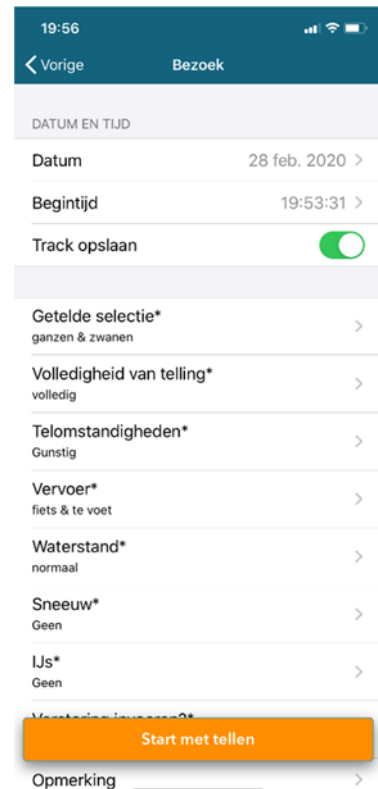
19:56

Vorige
Bezoek

DATUM EN TIJD

Datum
28 feb. 2020 >

Begintijd
19:53:31 >

Track opslaan

Getelde selectie*
ganzen & zwanen

Volledigheid van telling*
volledig

Telomstandigheden*
Gunstig

Vervoer*
fiets & te voet

Waterstand*
normaal

Sneeuw*
Geen

IJs*
Geen

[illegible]

Start met tellen

Opmerking